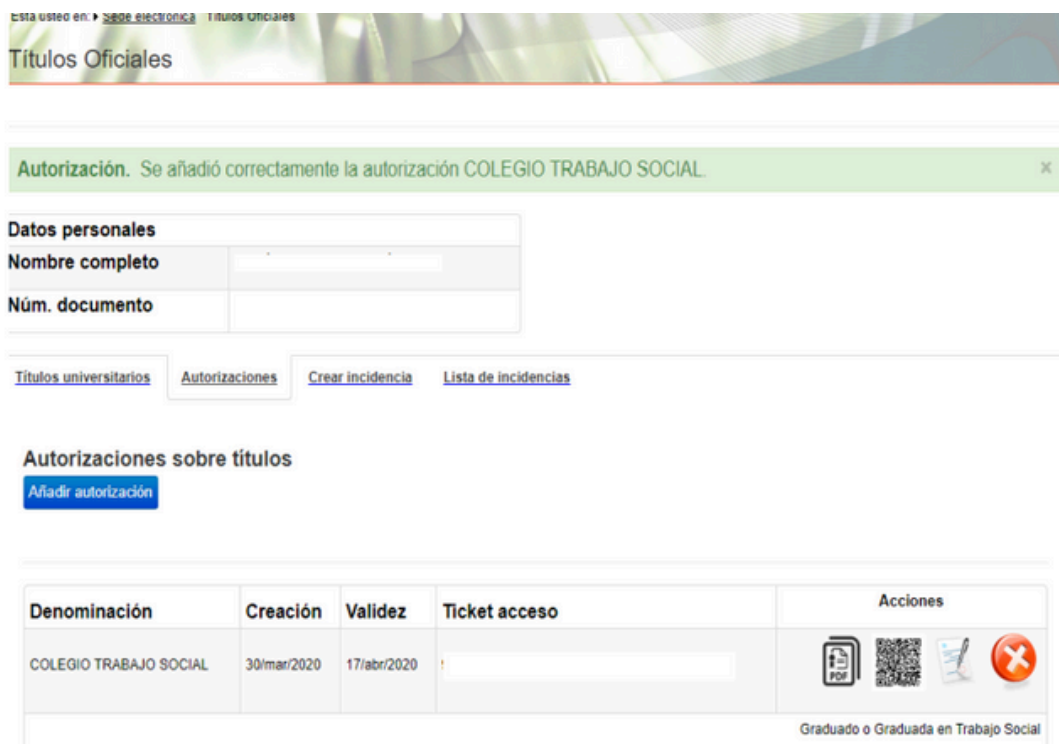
Está usted en: ▸ Sede electrónica Títulos Oficiales

Títulos Oficiales

Autorización. Se añadió correctamente la autorización COLEGIO TRABAJO SOCIAL. ×

| Datos personales | |
|---|---|
| Nombre completo | |
| Núm. documento | |

Títulos universitarios Autorizaciones Crear incidencia Lista de incidencias

Autorizaciones sobre títulos

Añadir autorización

| Denominación | Creación | Validez | Ticket acceso | Acciones |
|---|---|---|---|---|
| COLEGIO TRABAJO SOCIAL | 30/mar/2020 | 17/abr/2020 | | PDF |
| | | | | Graduado o Graduada en Trabajo Social |